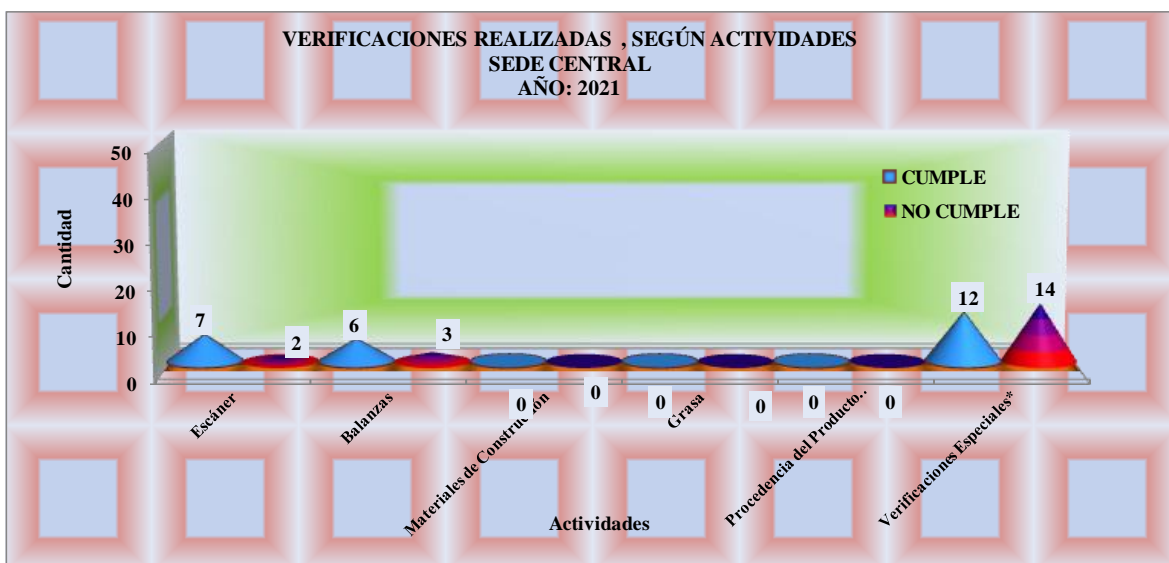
VERIFICACIONES REALIZADAS , SEGÚN ACTIVIDADES
SEDE CENTRAL
AÑO: 2021

Cantidad

50
40
30
20
10
0

CUMPLE
NO CUMPLE

7
2
6
3
0
0
0
0
0
0
12
14

Escáner
Balanzas
Materiales de Construcción
Grasa
Procedencia del Producto...
Verificaciones Especiales*

Actividades